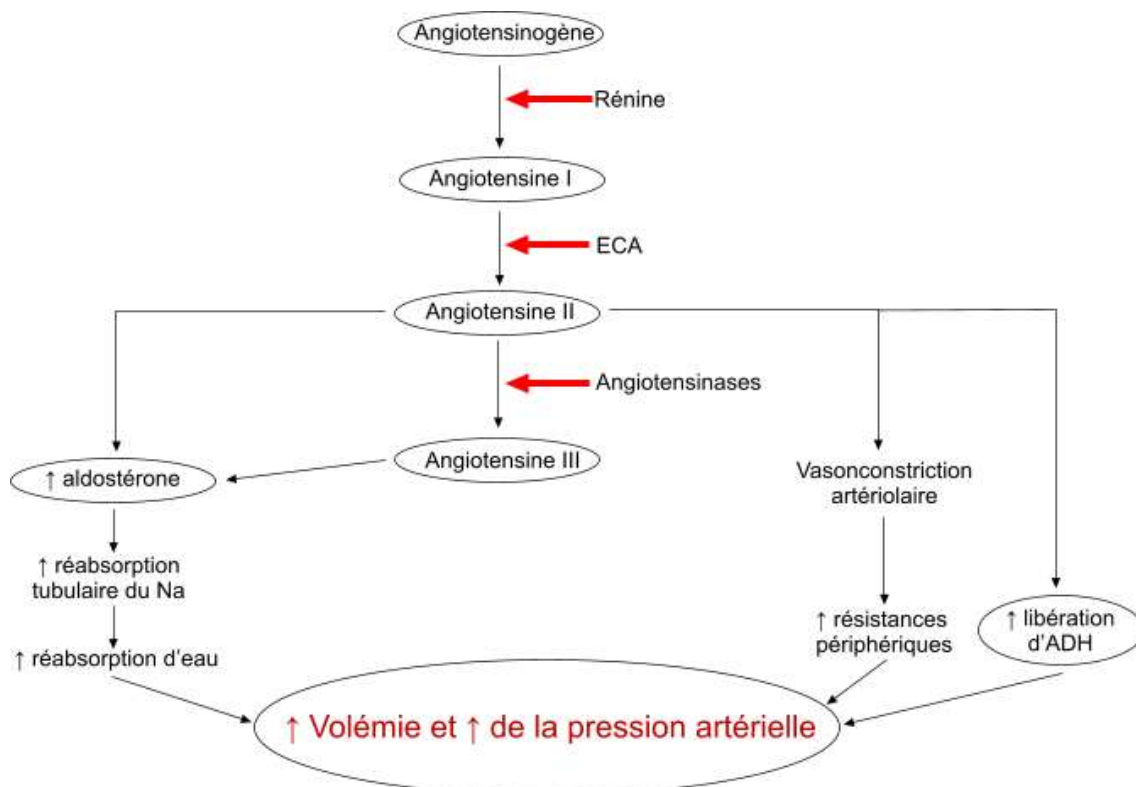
Angiotensinogène

Rénine

Angiotensine I

ECA

Angiotensine II

Angiotensinases

Angiotensine III

↑ aldostérone

↑ réabsorption tubulaire du Na

↑ réabsorption d'eau

Vasonconstriction artériolaire

↑ résistances périphériques

↑ libération d'ADH

↑ Volémie et ↑ de la pression artérielle